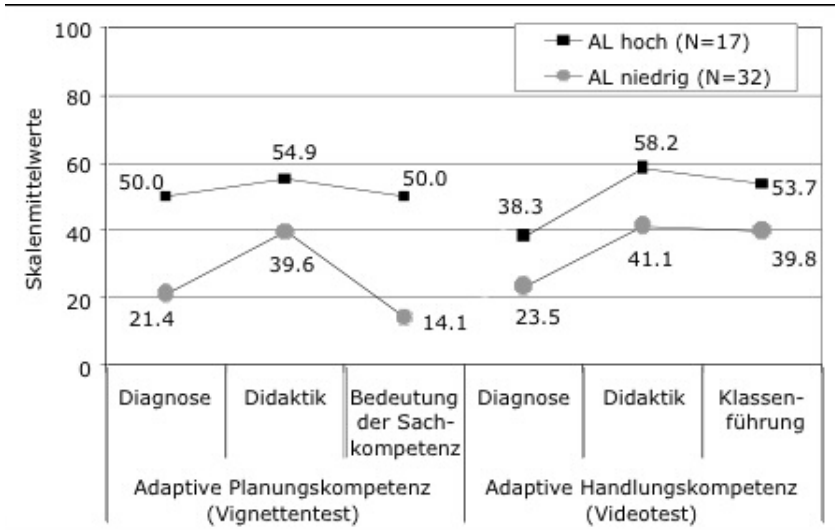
AL hoch (N=17)
AL niedrig (N=32)

Skalenmittelwerte

100
80
60
40
20
0

50.0
54.9
50.0
38.3
58.2
53.7
21.4
39.6
14.1
23.5
41.1
39.8

| Diagnose | Didaktik | Bedeutung der Sachkompetenz | Diagnose | Didaktik | Klassenführung |
|---|---|---|---|---|---|
| Adaptive Planungskompetenz (Vignettentest) | | | Adaptive Handlungskompetenz (Videotest) | | |